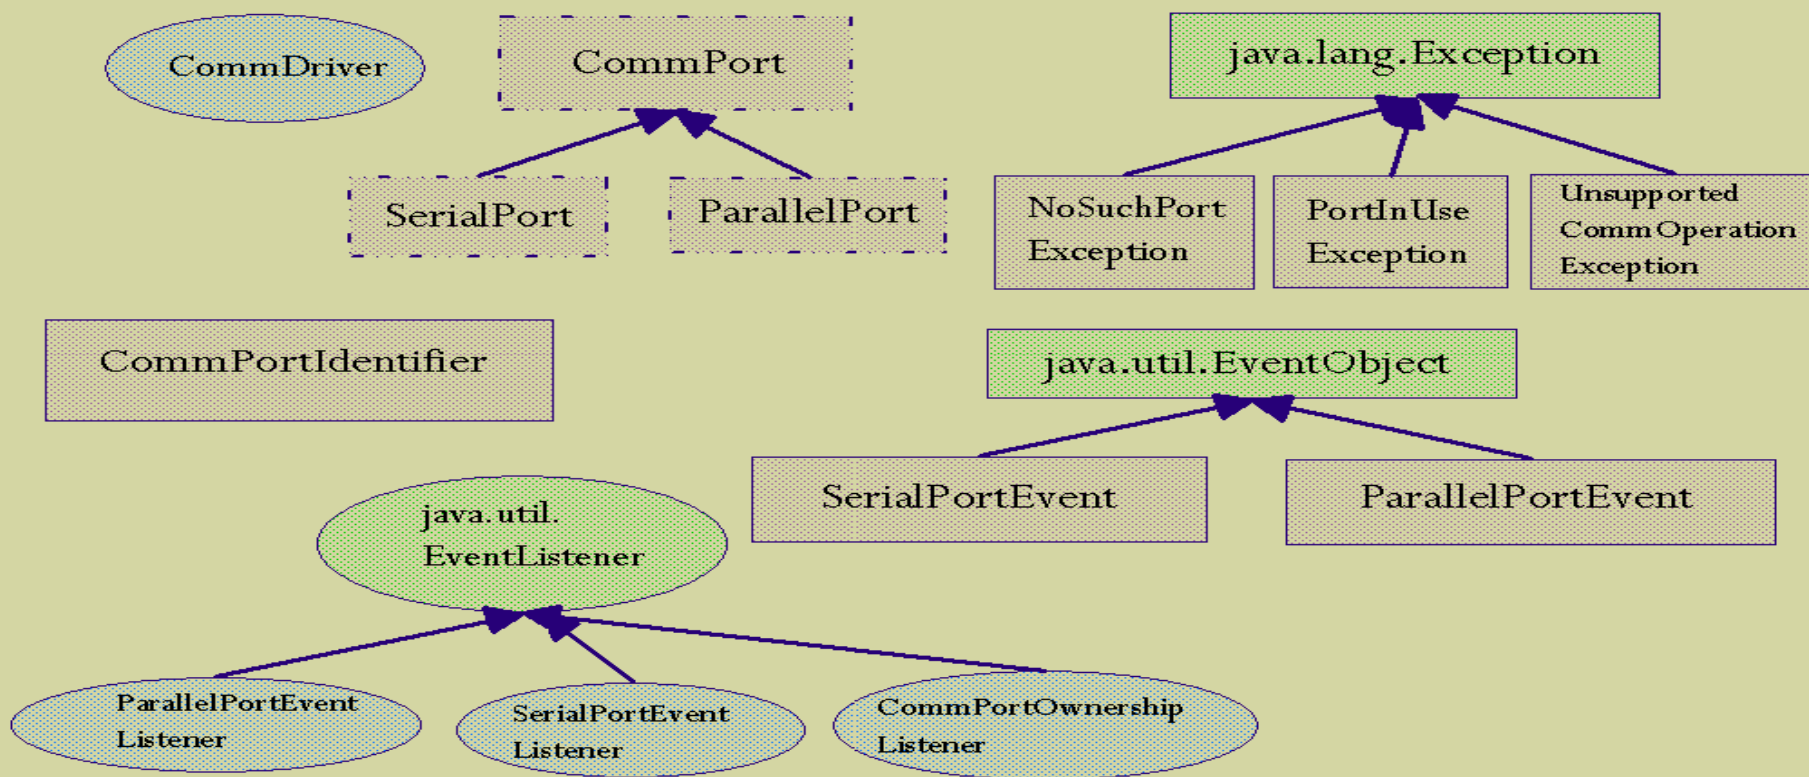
CommDriver

CommPort

java.lang.Exception

SerialPort

ParallelPort

NoSuchPort Exception

PortInUse Exception

Unsupported CommOperation Exception

CommPortIdentifier

java.util.EventObject

SerialPortEvent

ParallelPortEvent

java.util. EventListener

ParallelPortEvent Listener

SerialPortEvent Listener

CommPortOwnership Listener